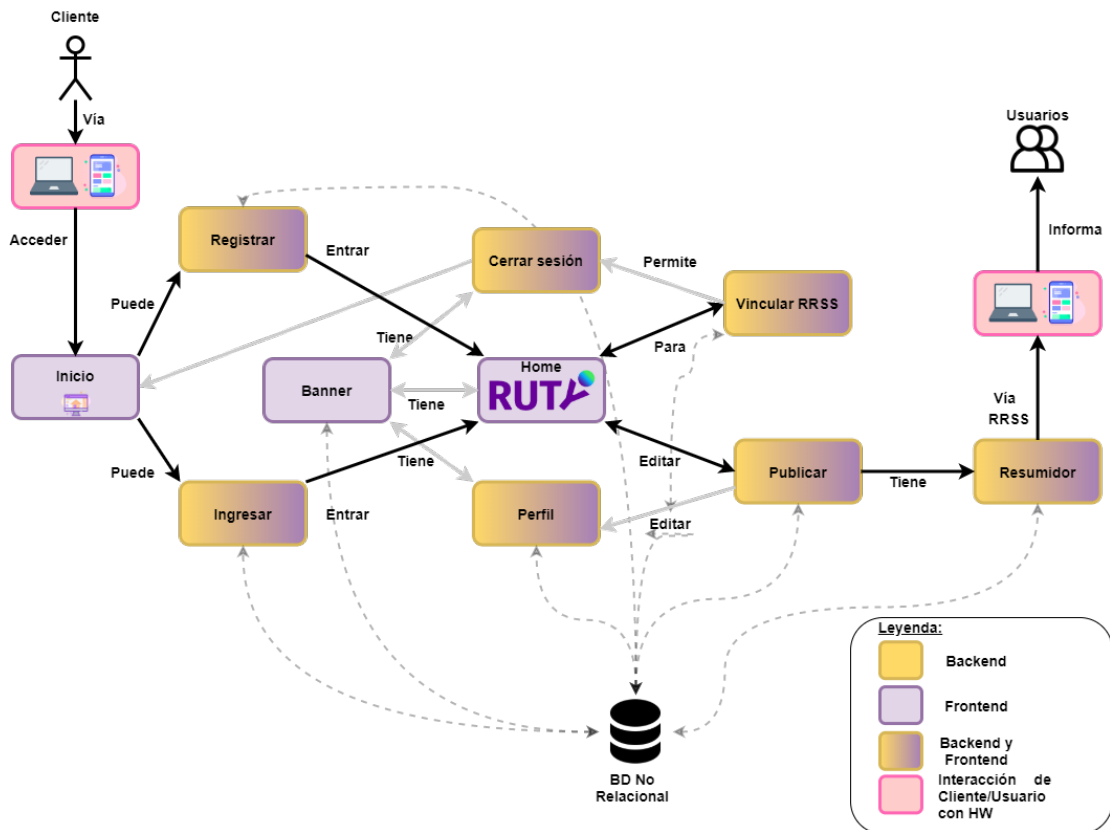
Cliente

Vía

Acceder

Puede

Registrar

Entrar

Cerrar sesión

Permite

Vincular RRSS

Tiene

Para

Inicio

Banner

Tiene

Home

RUTY

Tiene

Editar

Puede

Ingresar

Entrar

Perfil

Editar

Publicar

Tiene

Resumidor

Usuarios

Informa

Vía

RRSS

BD No Relacional

Leyenda:

Backend

Frontend

Backend y Frontend

Interacción de Cliente/Usuario con HW